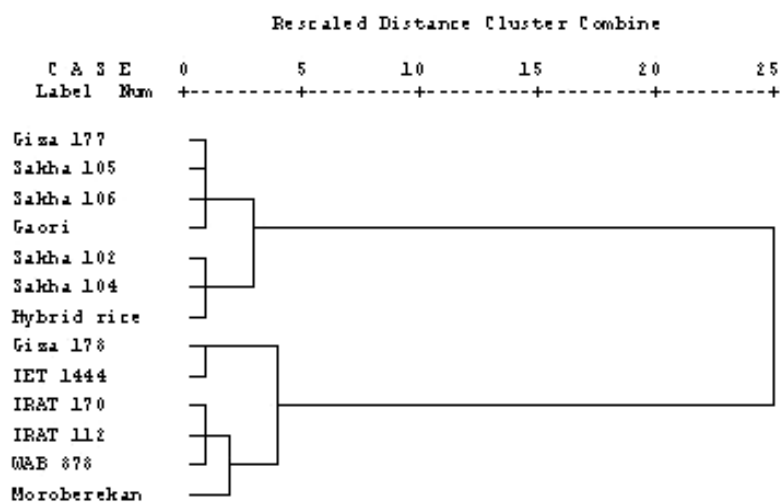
Rescaled Distance Cluster Combine

C A S E 0 5 10 15 20 25
Label Num +---------+---------+---------+---------+---------+

Giza 177
Sakha 105
Sakha 106
Gaori
Sakha 102
Sakha 104
Hybrid rice
Giza 178
IET 1444
IRAT 170
IRAT 112
WAB 878
Moroberekan